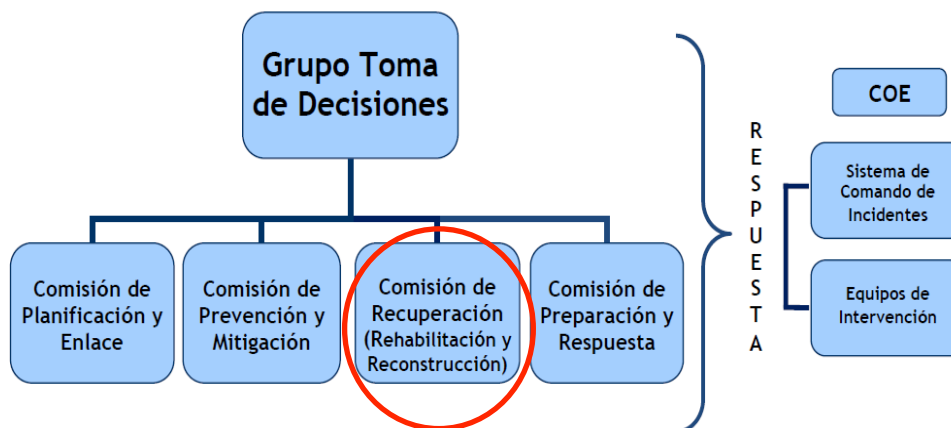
Grupo Toma de Decisiones

Comisión de Planificación y Enlace

Comisión de Prevención y Mitigación

Comisión de Recuperación (Rehabilitación y Reconstrucción)

Comisión de Preparación y Respuesta

RESPUESTA

COE

Sistema de Comando de Incidentes

Equipos de Intervención